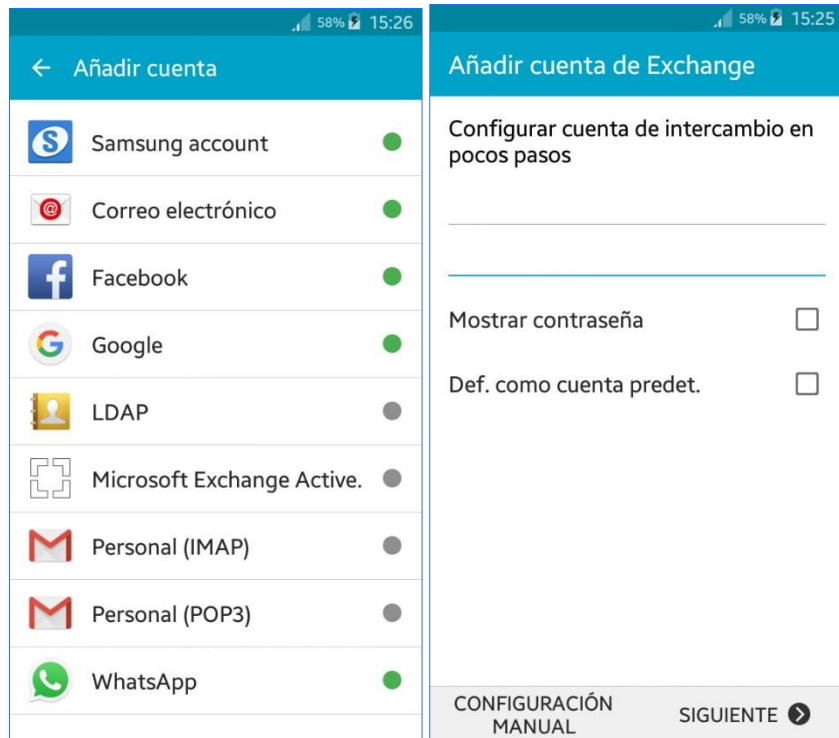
58% 15:26

← Añadir cuenta

Samsung account

Correo electrónico

Facebook

Google

LDAP

Microsoft Exchange Active.

Personal (IMAP)

Personal (POP3)

WhatsApp

58% 15:25

Añadir cuenta de Exchange

Configurar cuenta de intercambio en pocos pasos

Mostrar contraseña

Def. como cuenta predet.

CONFIGURACIÓN MANUAL

SIGUIENTE